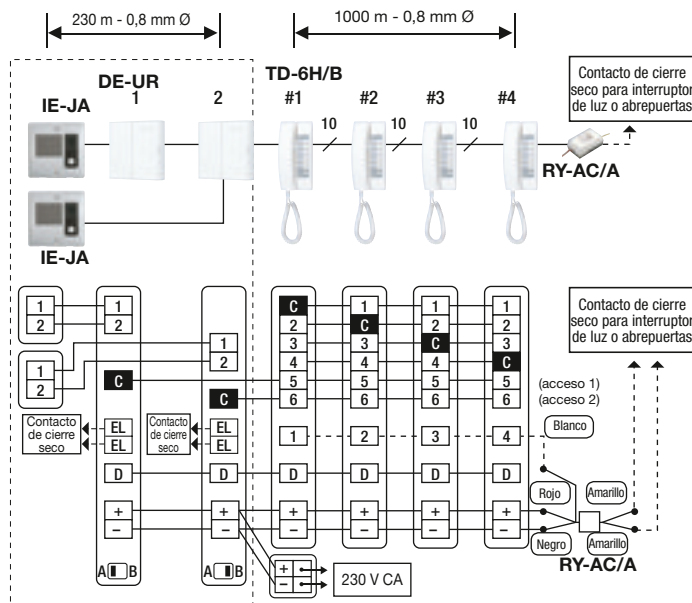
230 m - 0,8 mm Ø

1000 m - 0,8 mm Ø

DE-UR
1 2

IE-JA

TD-6H/B
#1 #2 #3 #4

10 10 10

Contacto de cierre seco para interruptor de luz o abrepuertas

RY-AC/A

IE-JA

1
2

1
2

1
2

1
2

C

C

1
2

C
2
3
4
5
6

1
C
3
4
5
6

1
2
C
4
5
6

1
2
3
C
5
6

Contacto de cierre seco para interruptor de luz o abrepuertas

(acceso 1)
(acceso 2)

Contacto de cierre seco

EL
EL

Contacto de cierre seco

EL
EL

1 2 3 4

Blanco

D D D D D D

Rojo

Amarillo

+
–

+
–

+
–

+
–

+
–

+
–

Negro

Amarillo

RY-AC/A

A B

A B

+
–

230 V CA